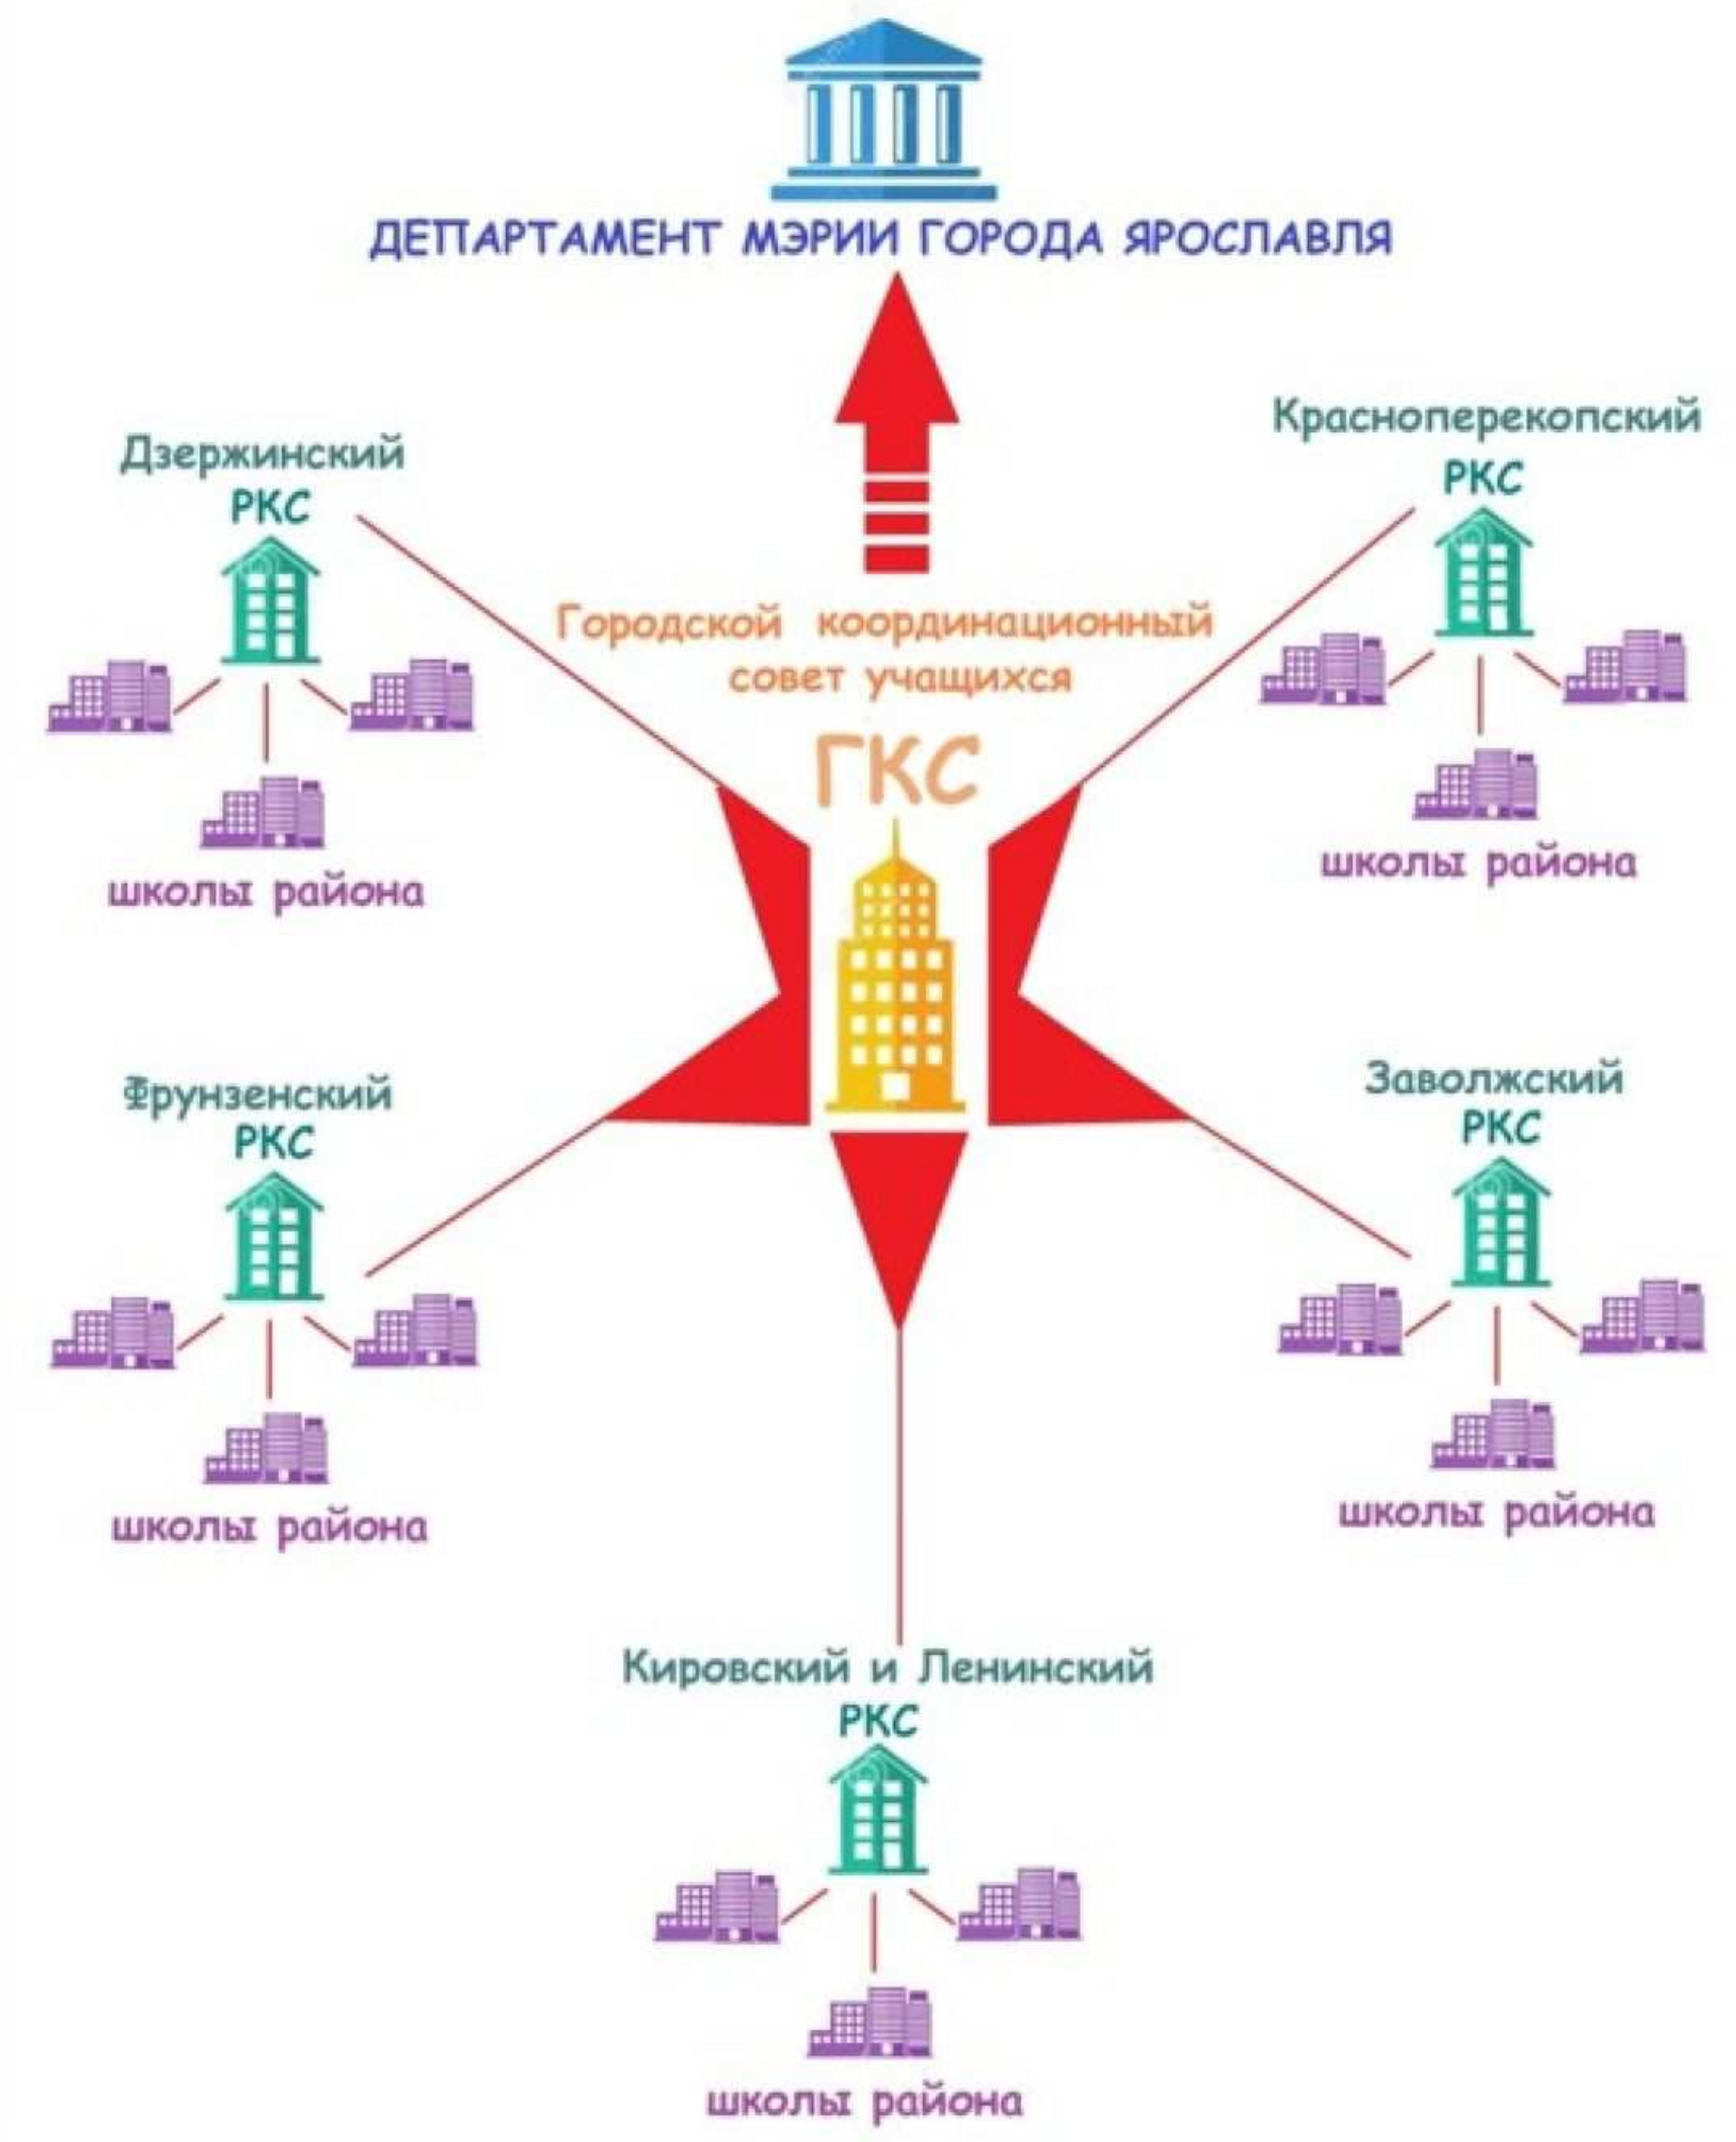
ДЕПАРТАМЕНТ МЭРИИ ГОРОДА ЯРОСЛАВЛЯ

Дзержинский РКС

школы района

Красноперекопский РКС

школы района

Городской координационный совет учащихся

ГКС

Фрунзенский РКС

школы района

Заволжский РКС

школы района

Кировский и Ленинский РКС

школы района